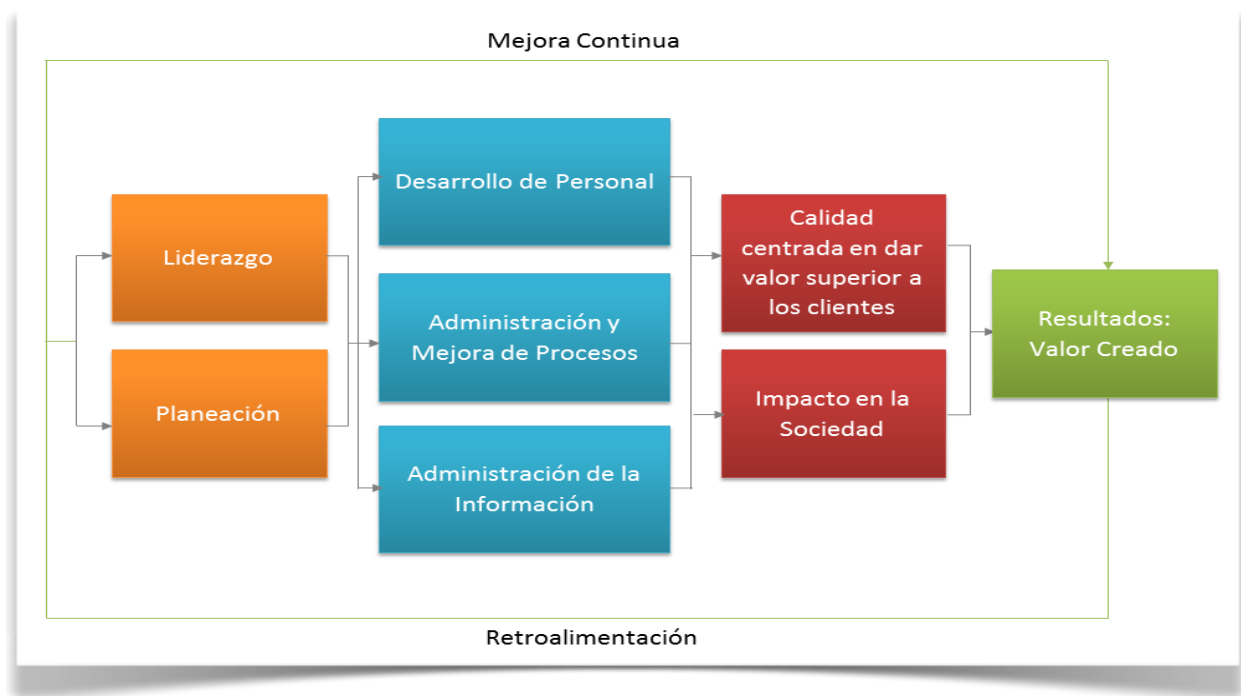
Mejora Continua

Liderazgo

Planeación

Desarrollo de Personal

Administración y Mejora de Procesos

Administración de la Información

Calidad centrada en dar valor superior a los clientes

Impacto en la Sociedad

Resultados: Valor Creado

Retroalimentación